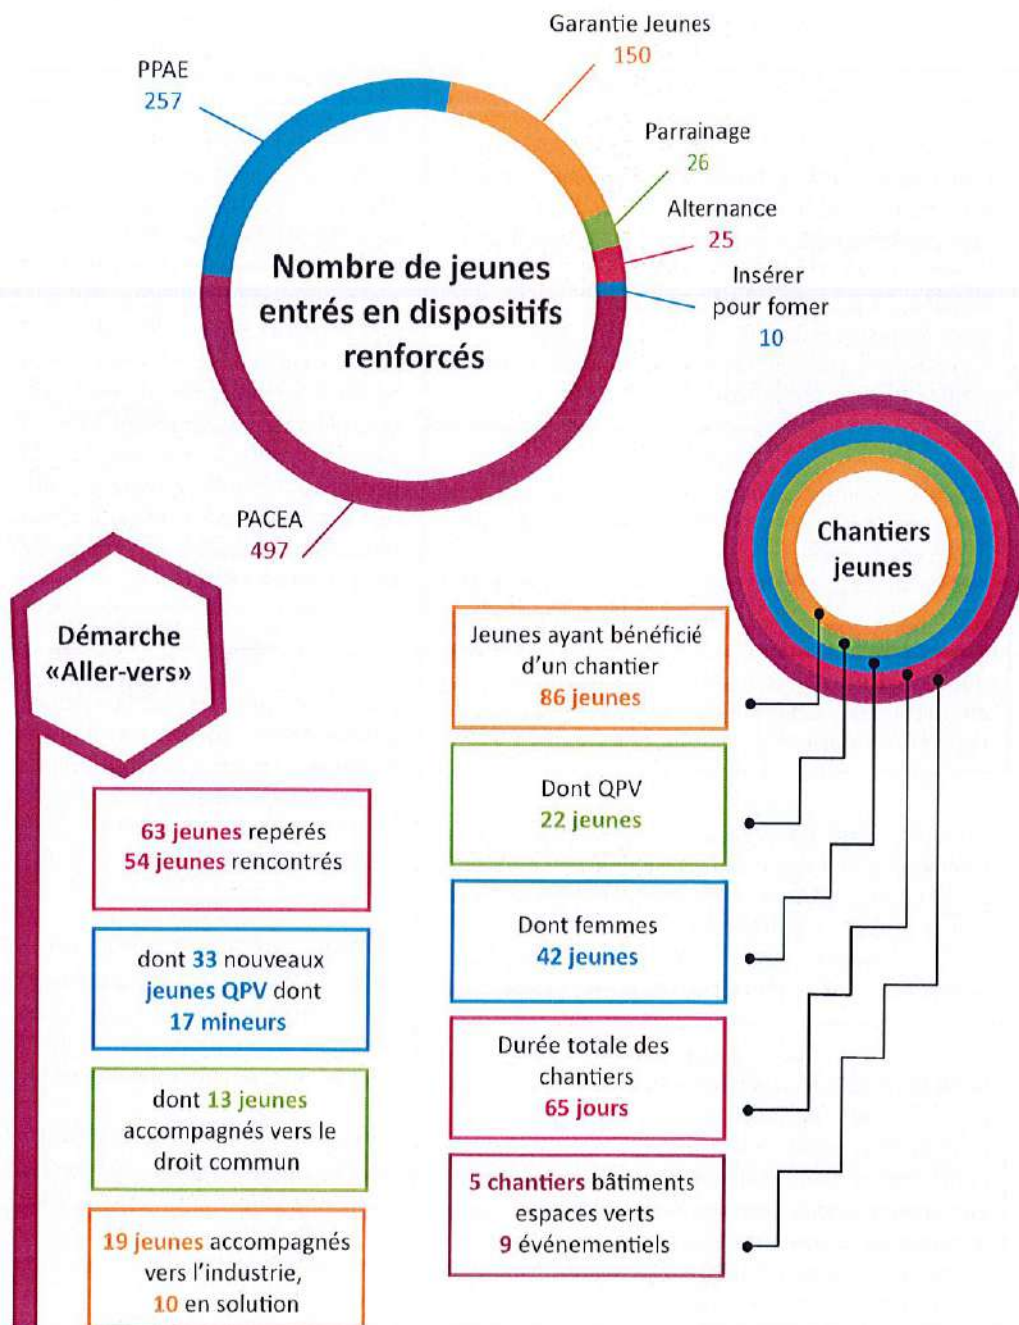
Nombre de jeunes entrés en dispositifs renforcés

PPAE
257

Garantie Jeunes
150

Parrainage
26

Alternance
25

Insérer pour fomer
10

PACEA
497

Démarche «Aller-vers»

63 jeunes repérés
54 jeunes rencontrés

dont 33 nouveaux jeunes QPV dont 17 mineurs

dont 13 jeunes accompagnés vers le droit commun

19 jeunes accompagnés vers l'industrie, 10 en solution

Chantiers jeunes

Jeunes ayant bénéficié d'un chantier
86 jeunes

Dont QPV
22 jeunes

Dont femmes
42 jeunes

Durée totale des chantiers
65 jours

5 chantiers bâtiments espaces verts
9 événementiels